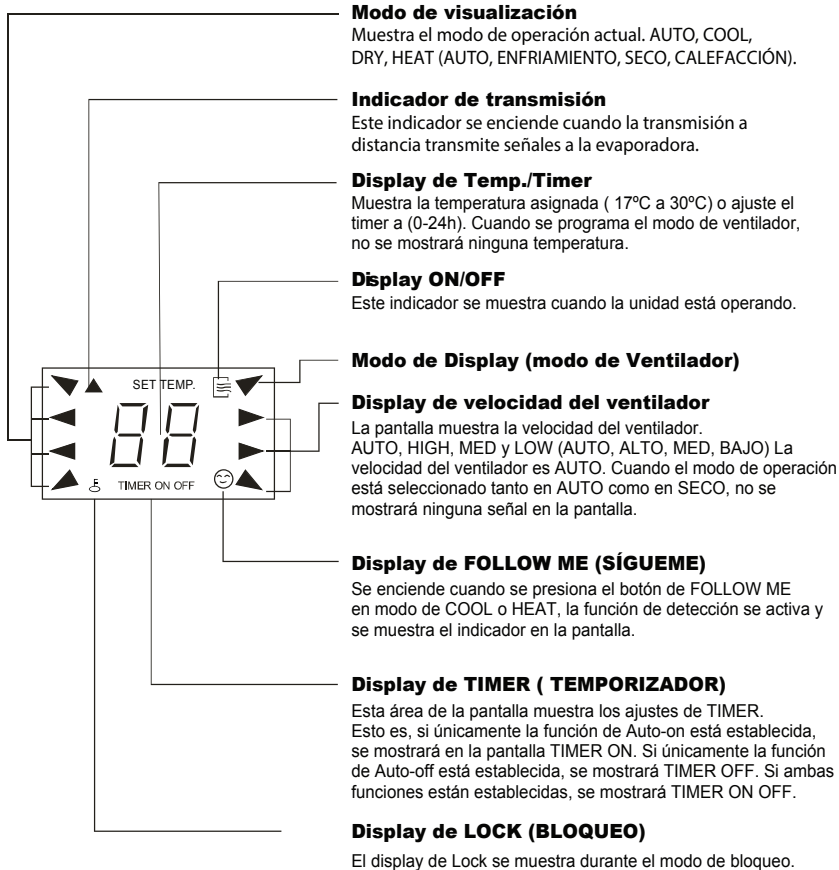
Modo de visualización
Muestra el modo de operación actual. AUTO, COOL, DRY, HEAT (AUTO, ENFRIAMIENTO, SECO, CALEFACCIÓN).

Indicador de transmisión
Este indicador se enciende cuando la transmisión a distancia transmite señales a la evaporadora.

Display de Temp./Timer
Muestra la temperatura asignada ( 17ºC a 30ºC) o ajuste el timer a (0-24h). Cuando se programa el modo de ventilador, no se mostrará ninguna temperatura.

Display ON/OFF
Este indicador se muestra cuando la unidad está operando.

SET TEMP.

88

TIMER ON OFF

Modo de Display (modo de Ventilador)

Display de velocidad del ventilador
La pantalla muestra la velocidad del ventilador.
AUTO, HIGH, MED y LOW (AUTO, ALTO, MED, BAJO) La velocidad del ventilador es AUTO. Cuando el modo de operación está seleccionado tanto en AUTO como en SECO, no se mostrará ninguna señal en la pantalla.

Display de FOLLOW ME (SÍGUEME)
Se enciende cuando se presiona el botón de FOLLOW ME en modo de COOL o HEAT, la función de detección se activa y se muestra el indicador en la pantalla.

Display de TIMER ( TEMPORIZADOR)
Esta área de la pantalla muestra los ajustes de TIMER. Esto es, si únicamente la función de Auto-on está establecida, se mostrará en la pantalla TIMER ON. Si únicamente la función de Auto-off está establecida, se mostrará TIMER OFF. Si ambas funciones están establecidas, se mostrará TIMER ON OFF.

Display de LOCK (BLOQUEO)
El display de Lock se muestra durante el modo de bloqueo.